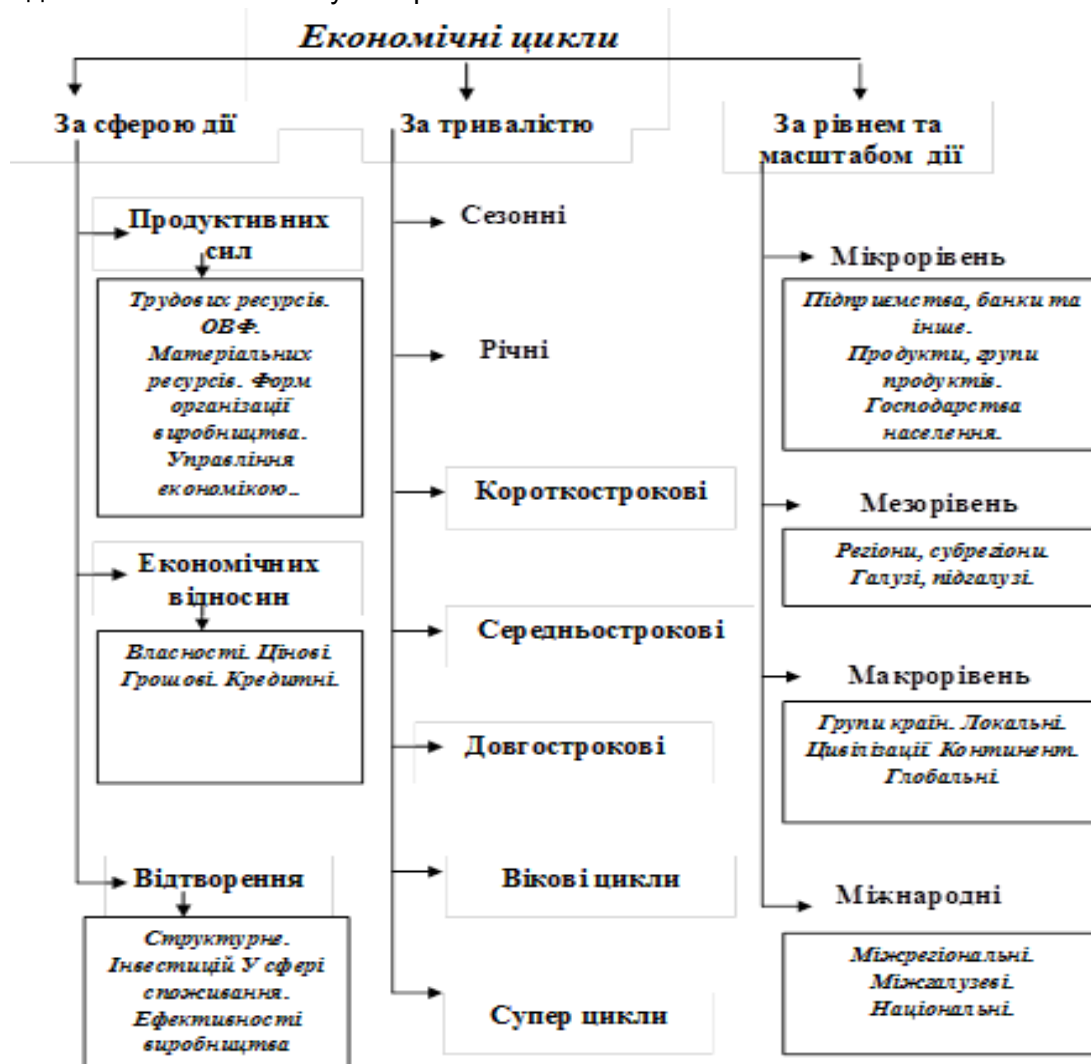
Економічні цикли

За сферою дії

Продуктивних снл

Трудових ресурсів. ОВФ. Матеріальних ресурсів. Форм організації виробництва. Управління економікою..

Економічних відносин

Власності. Цінові. Грошові. Кредитні.

Відтворення

Структурне. Інвестицій У сфері споживання. Ефективності виробництва

За тривалістю

Сезонні

Річні

Короткострокові

Середньострокові

Довгострокові

Вікові цикли

Супер цикли

За рівнем та масштабом дії

Мікрорівень

Підприємства, банки та інше. Продукти, групи продуктів. Господарства населення.

Мезорівень

Регіони, субрегіони. Галузі, підгалузі.

Макрорівень

Групи країн. Локальні. Цивілізації Континент. Глобальні.

Міжнародні

Міжрегіональні. Міжгалузеві. Національні.